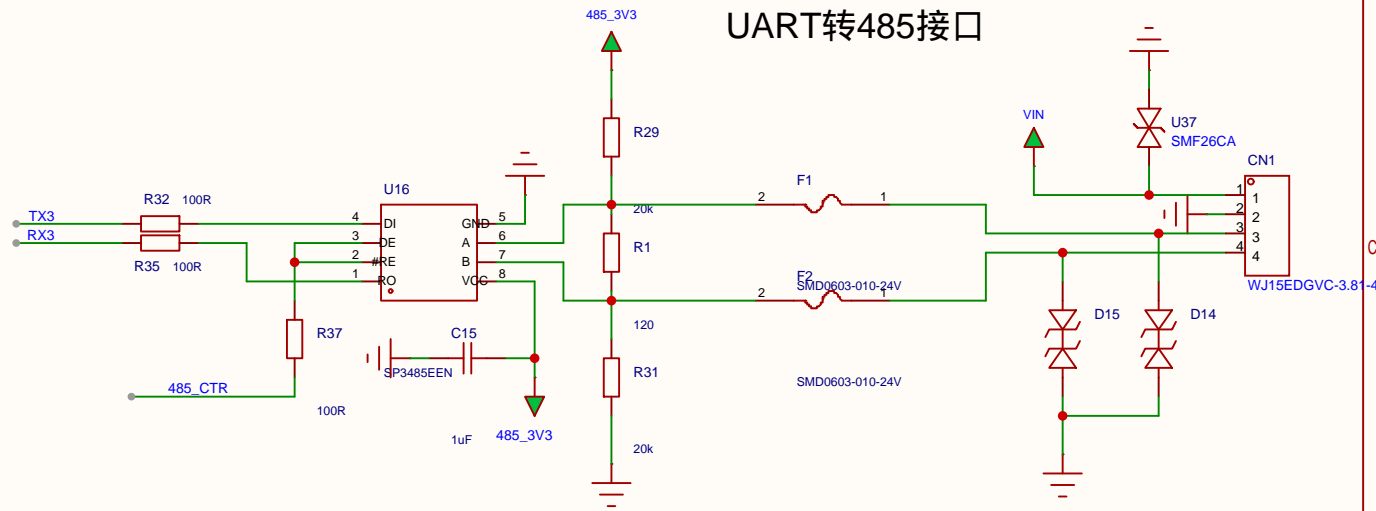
485_3V3

UART转485接口

TX3
RX3
R32
100R
R35
100R
U16
4 DI
3 DE
2 #RE
1 RO
GND 5
A 6
B 7
VCC 8
R37
100R
485_CTR
C15
SP3485EEN
1uF
485_3V3
R29
20k
R1
120
R31
20k
F1
2
1
F2
2
1
SMD0603-010-24V
SMD0603-010-24V
VIN
U37
SMF26CA
CN1
1
2
3
4
1
2
3
4
WJ15EDGVC-3.81-4
D15
D14